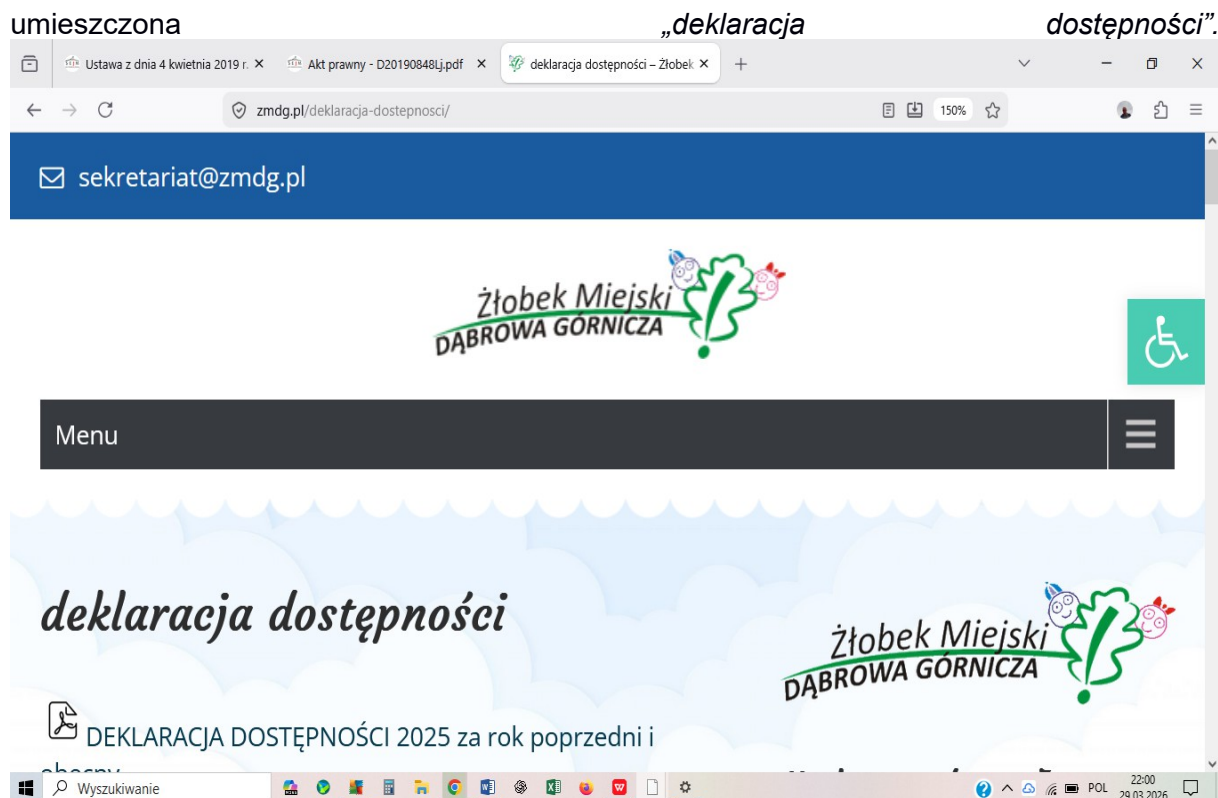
umieszczona „deklaracja dostępności”.

Ustawa z dnia 4 kwietnia 2019 r. ×
Akt prawny - D20190848Lj.pdf ×
deklaracja dostępności – Żłobek ×
+

zmdg.pl/deklaracja-dostepnosci/
150%

sekretariat@zmdg.pl

Żłobek Miejski
DĄBROWA GÓRNICZA

Menu

deklaracja dostępności

Żłobek Miejski
DĄBROWA GÓRNICZA

DEKLARACJA DOSTĘPNOŚCI 2025 za rok poprzedni i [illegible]

Wyszukiwanie
POL
22:00
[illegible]